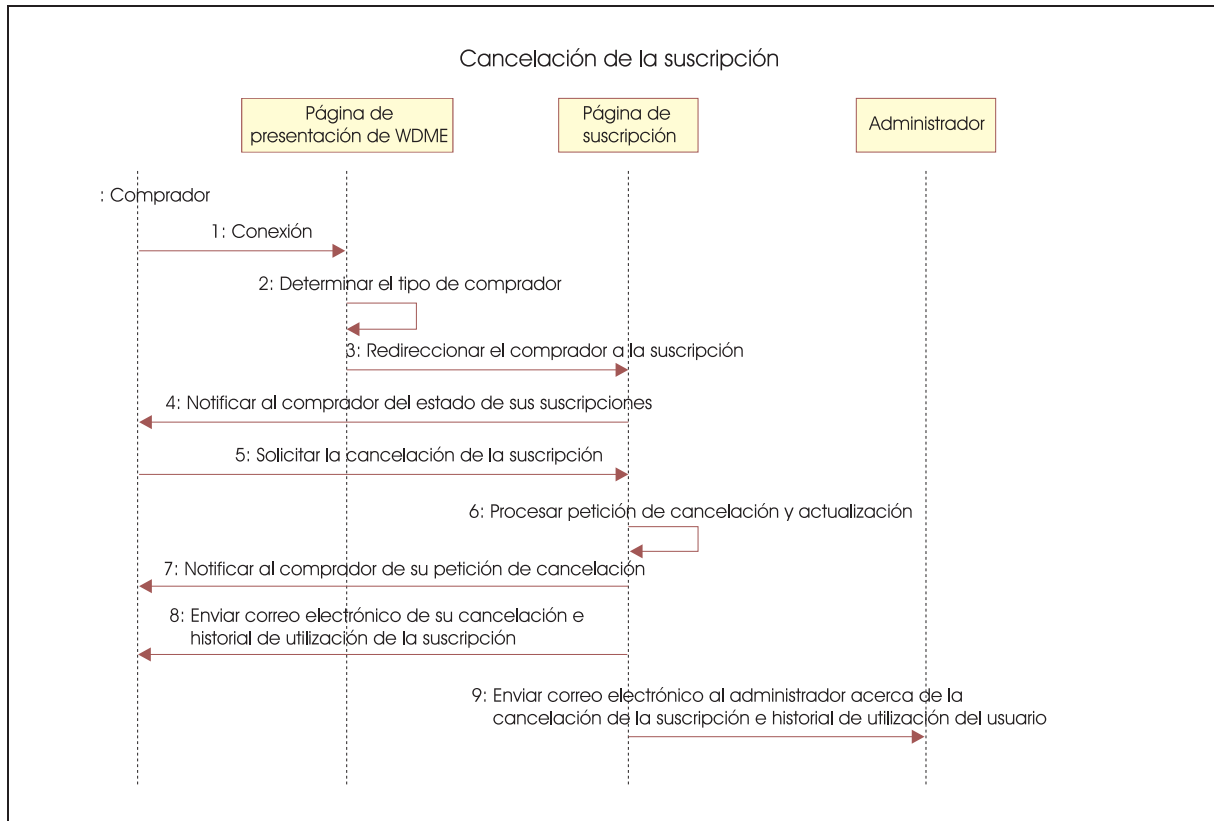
Cancelación de la suscripción

Página de presentación de WDME

Página de suscripción

Administrador

: Comprador

1: Conexión

2: Determinar el tipo de comprador

3: Redireccionar el comprador a la suscripción

4: Notificar al comprador del estado de sus suscripciones

5: Solicitar la cancelación de la suscripción

6: Procesar petición de cancelación y actualización

7: Notificar al comprador de su petición de cancelación

8: Enviar correo electrónico de su cancelación e historial de utilización de la suscripción

9: Enviar correo electrónico al administrador acerca de la cancelación de la suscripción e historial de utilización del usuario